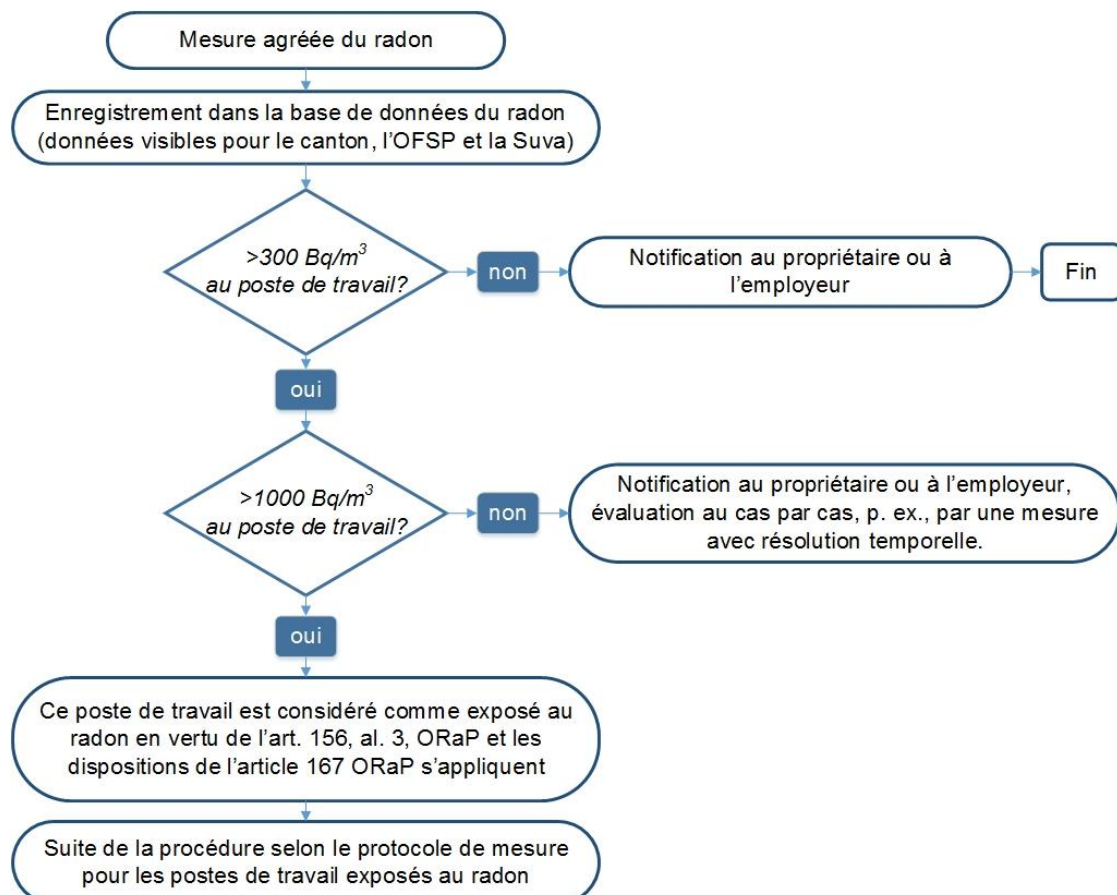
Mesure agréée du radon

Enregistrement dans la base de données du radon (données visibles pour le canton, l'OFSP et la Suva)

>300 $Bq/m^3$ au poste de travail?

non

Notification au propriétaire ou à l'employeur

Fin

oui

>1000 $Bq/m^3$ au poste de travail?

non

Notification au propriétaire ou à l'employeur, évaluation au cas par cas, p. ex., par une mesure avec résolution temporelle.

oui

Ce poste de travail est considéré comme exposé au radon en vertu de l'art. 156, al. 3, ORaP et les dispositions de l'article 167 ORaP s'appliquent

Suite de la procédure selon le protocole de mesure pour les postes de travail exposés au radon